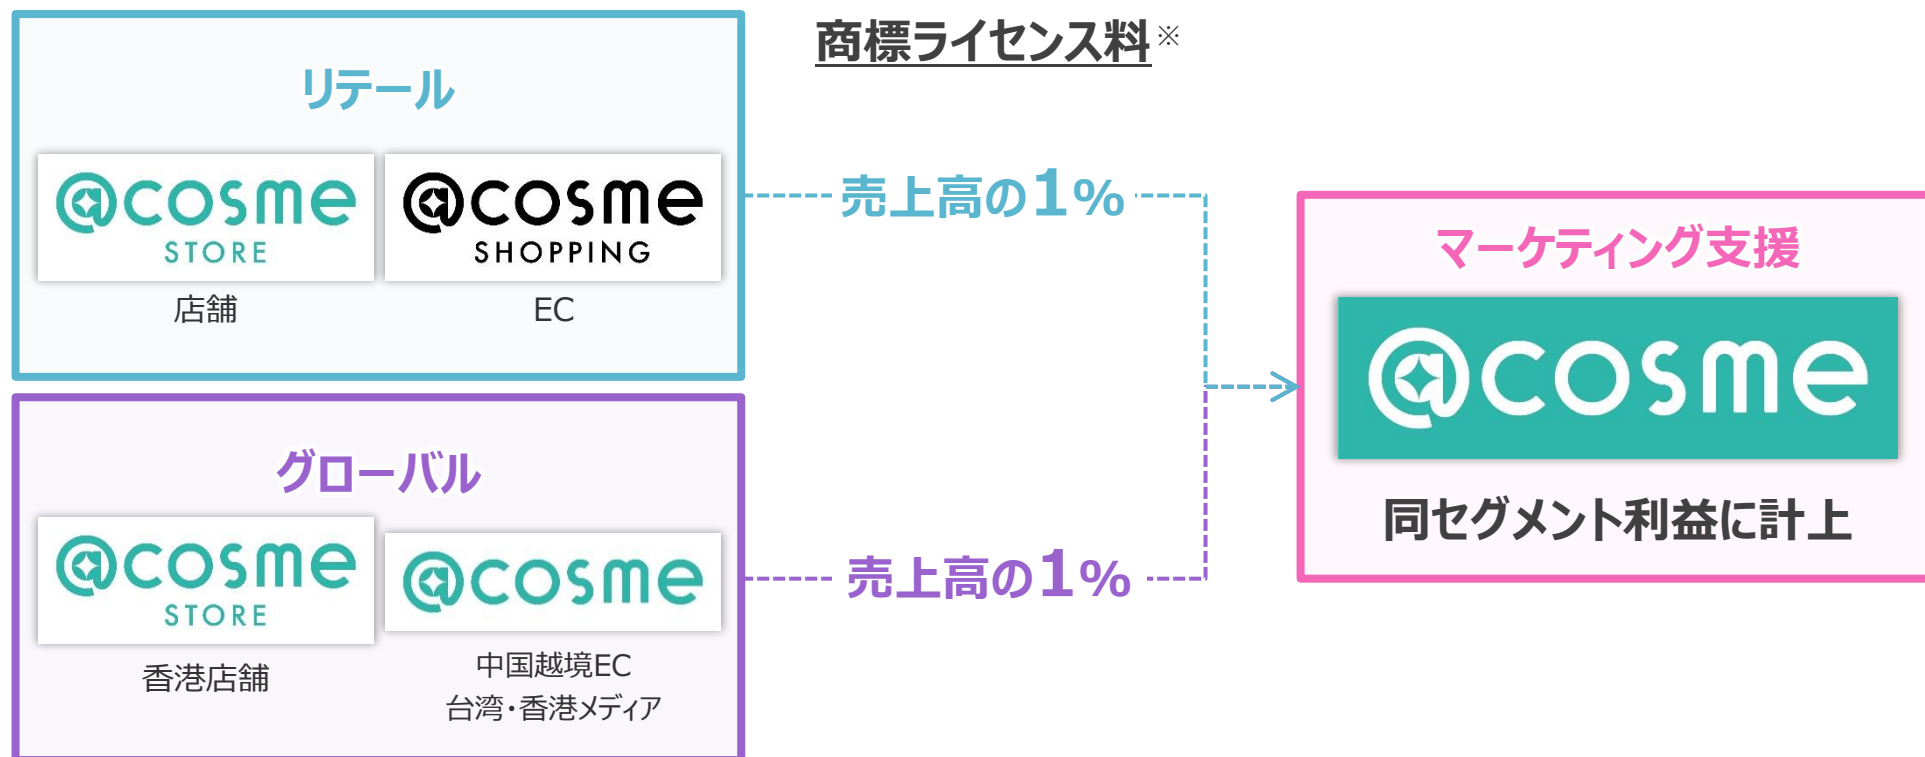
商標ライセンス料※

リテール

@cosme STORE
店舗

@cosme SHOPPING
EC

売上高の1%

グローバル

@cosme STORE
香港店舗

@cosme
中国越境EC
台湾・香港メディア

売上高の1%

マーケティング支援

@cosme

同セグメント利益に計上